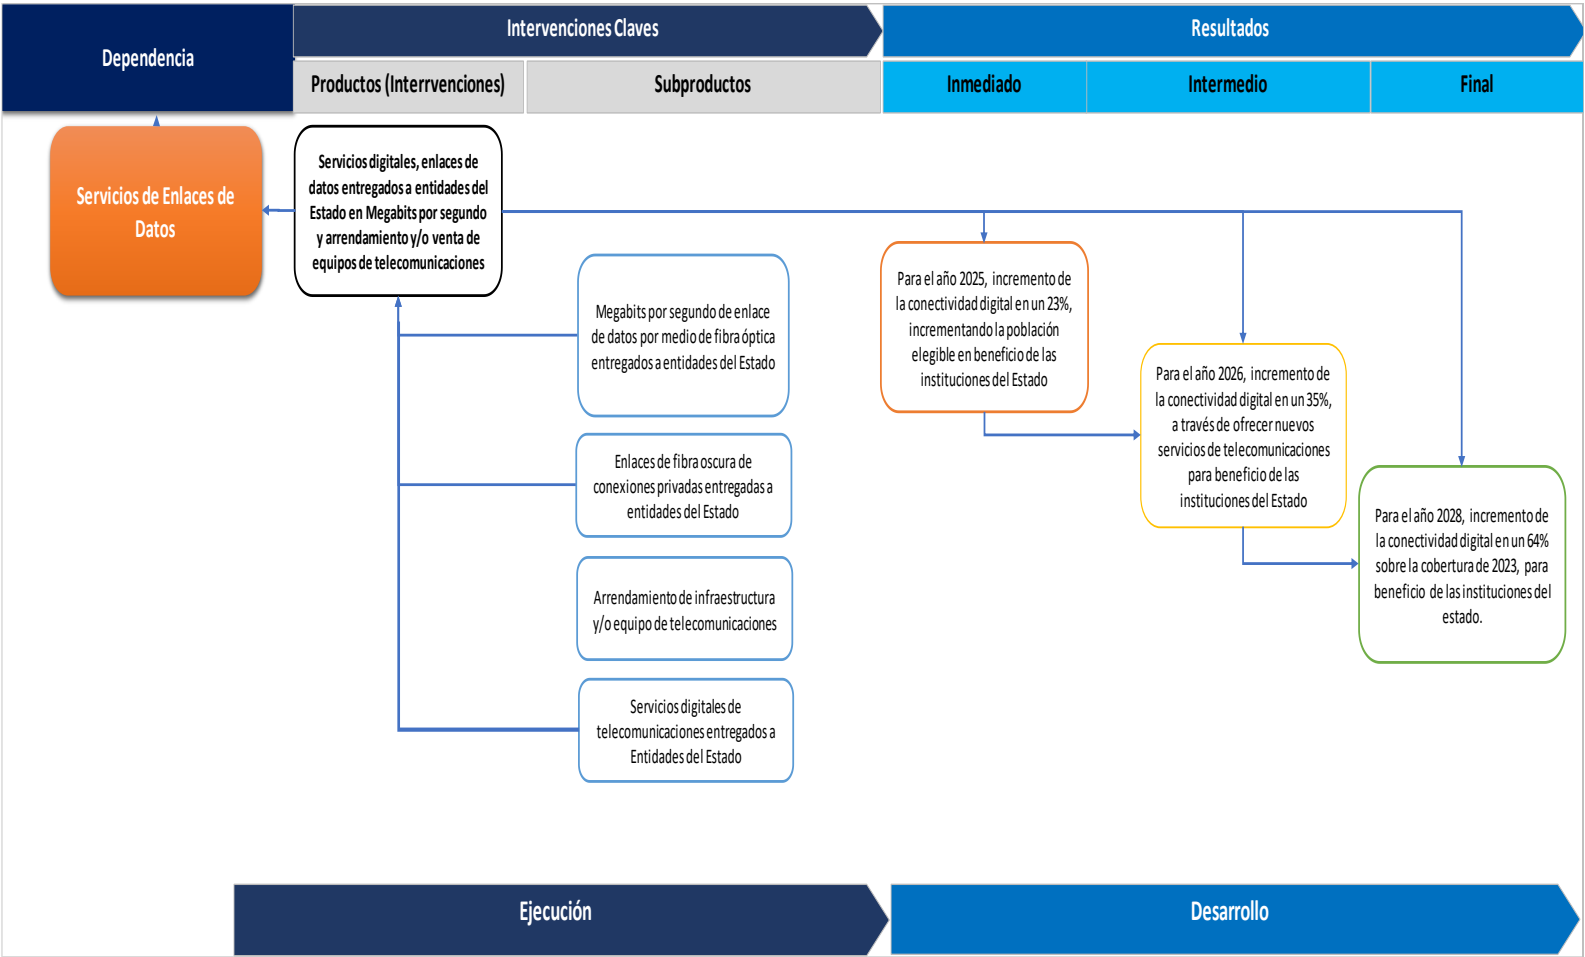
Dependencia

Intervenciones Claves

Resultados

Productos (Interrvenciones)

Subproductos

Inmediado

Intermedio

Final

Servicios de Enlaces de Datos

Servicios digitales, enlaces de datos entregados a entidades del Estado en Megabits por segundo y arrendamiento y/o venta de equipos de telecomunicaciones

Megabits por segundo de enlace de datos por medio de fibra óptica entregados a entidades del Estado

Enlaces de fibra oscura de conexiones privadas entregadas a entidades del Estado

Arrendamiento de infraestructura y/o equipo de telecomunicaciones

Servicios digitales de telecomunicaciones entregados a Entidades del Estado

Para el año 2025, incremento de la conectividad digital en un 23%, incrementando la población elegible en beneficio de las instituciones del Estado

Para el año 2026, incremento de la conectividad digital en un 35%, a través de ofrecer nuevos servicios de telecomunicaciones para beneficio de las instituciones del Estado

Para el año 2028, incremento de la conectividad digital en un 64% sobre la cobertura de 2023, para beneficio de las instituciones del estado.

Ejecución

Desarrollo